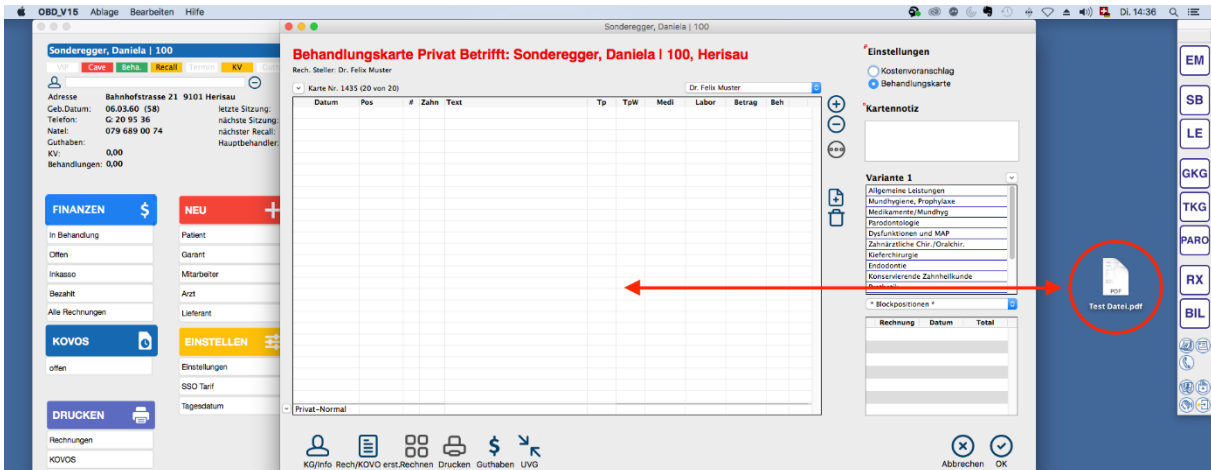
OBD_V15 Ablage Bearbeiten Hilfe
Di. 14:36

Sonderegger, Daniela | 100

Sonderegger, Daniela | 100
VIP Cave Beh. Recall Termin KV
Adresse Bahnhofstrasse 21 9101 Herisau
Geb.Datum: 06.03.60 (58)
Telefon: G: 20 95 36
Natel: 079 689 00 74
Guthaben:
KV: 0,00
Behandlungen: 0,00
letzte Sitzung:
nächste Sitzung:
nächster Recall:
Hauptbehandler:

FINANZEN $
In Behandlung
Offen
Inkasso
Bezahlt
Alle Rechnungen

NEU
Patient
Garant
Mitarbeiter
Arzt
Lieferant

KOVOS
offen

EINSTELLEN
Einstellungen
SSO Tarif
Tagesdatum

DRUCKEN
Rechnungen
KOVOS

Behandlungskarte Privat Betrifft: Sonderegger, Daniela | 100, Herisau
Rech. Steller: Dr. Felix Muster
Karte Nr. 1435 (20 von 20)
Dr. Felix Muster

| Datum | Pos | # | Zahn | Text | Tp | TpW | Medi | Labor | Betrag | Beh |
|---|---|---|---|---|---|---|---|---|---|---|

Privat-Normal

Einstellungen
Kostenvoranschlag
Behandlungskarte
Kartennotiz

Variante 1
Allgemeine Leistungen
Mundhygiene, Prophylaxe
Medikamente/Mundhyg
Parodontologie
Dysfunktionen und MAP
Zahnärztliche Chir./Oralchir.
Kieferchirurgie
Endodontie
Konservierende Zahnheilkunde
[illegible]
* Blockpositionen *

| Rechnung | Datum | Total |
|---|---|---|

KG/Info Rech/KOVO erst. Rechnen Drucken Guthaben UVG
Abbrechen OK

PDF
Test Datei.pdf

EM
SB
LE
GKG
TKG
PARO
RX
BIL